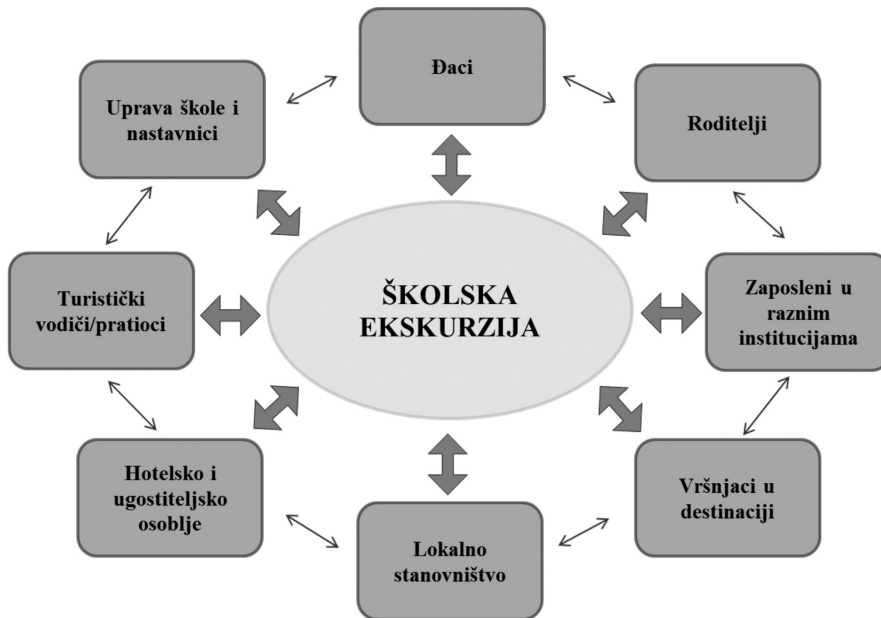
Đaci

Uprava škole i nastavnici

Roditelji

Turistički vodiči/pratioci

ŠKOLSKA EKSKURZIJA

Zaposleni u raznim institucijama

Hotelsko i ugostiteljsko osoblje

Vršnjaci u destinaciji

Lokalno stanovništvo